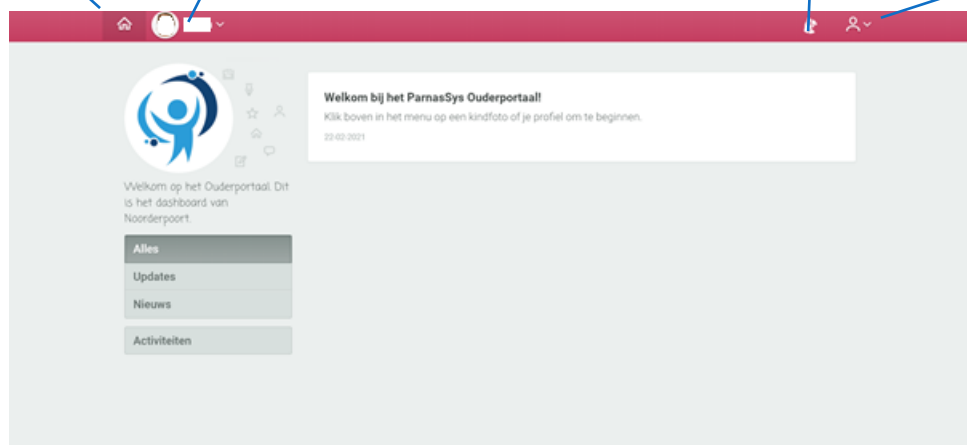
Welkom op het Ouderportaal. Dit is het dashboard van Noorderpoort

Alles
Updates
Nieuws
Activiteiten

Welkom bij het ParnasSys Ouderportaal!
Klik boven in het menu op een kindfoto of je profiel om te beginnen.
22-02-2021